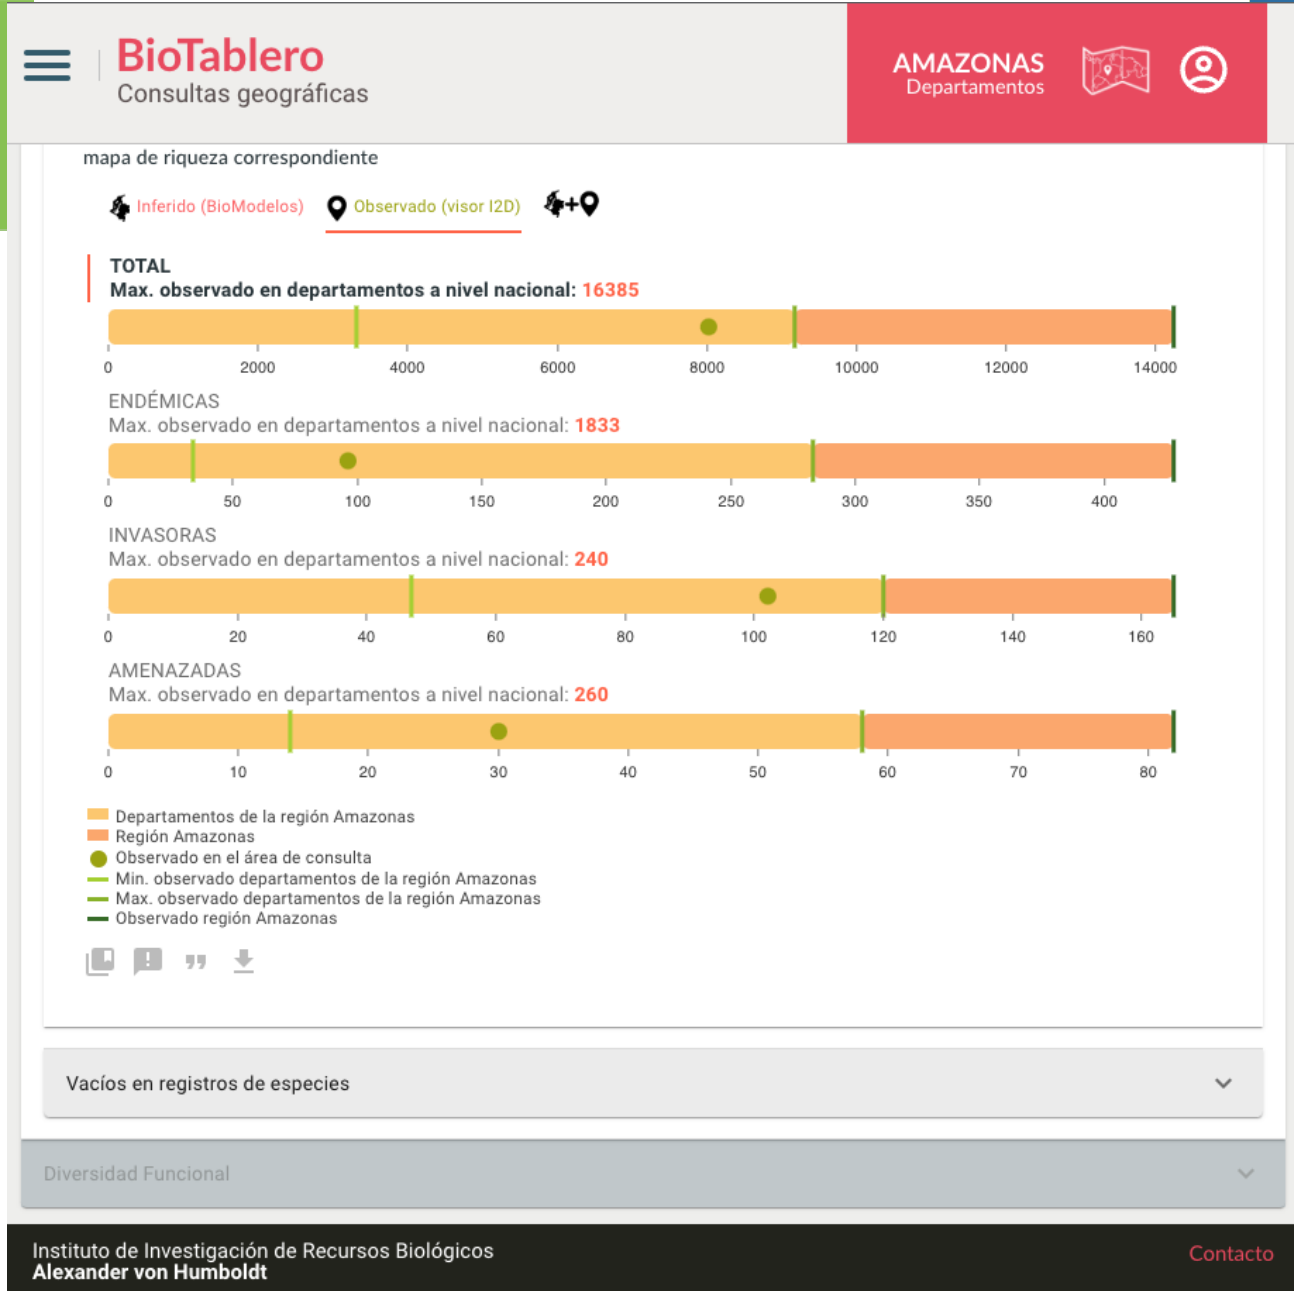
BioTablero
Consultas geográficas

AMAZONAS
Departamentos

mapa de riqueza correspondiente

Inferido (BioModelos) Observado (visor I2D) +

TOTAL
Max. observado en departamentos a nivel nacional: 16385

0 2000 4000 6000 8000 10000 12000 14000

ENDÉMICAS
Max. observado en departamentos a nivel nacional: 1833

0 50 100 150 200 250 300 350 400

INVASORAS
Max. observado en departamentos a nivel nacional: 240

0 20 40 60 80 100 120 140 160

AMENAZADAS
Max. observado en departamentos a nivel nacional: 260

0 10 20 30 40 50 60 70 80

Departamentos de la región Amazonas
Región Amazonas
Observado en el área de consulta
Min. observado departamentos de la región Amazonas
Max. observado departamentos de la región Amazonas
Observado región Amazonas

Vacíos en registros de especies

Diversidad Funcional

Instituto de Investigación de Recursos Biológicos
Alexander von Humboldt

Contacto